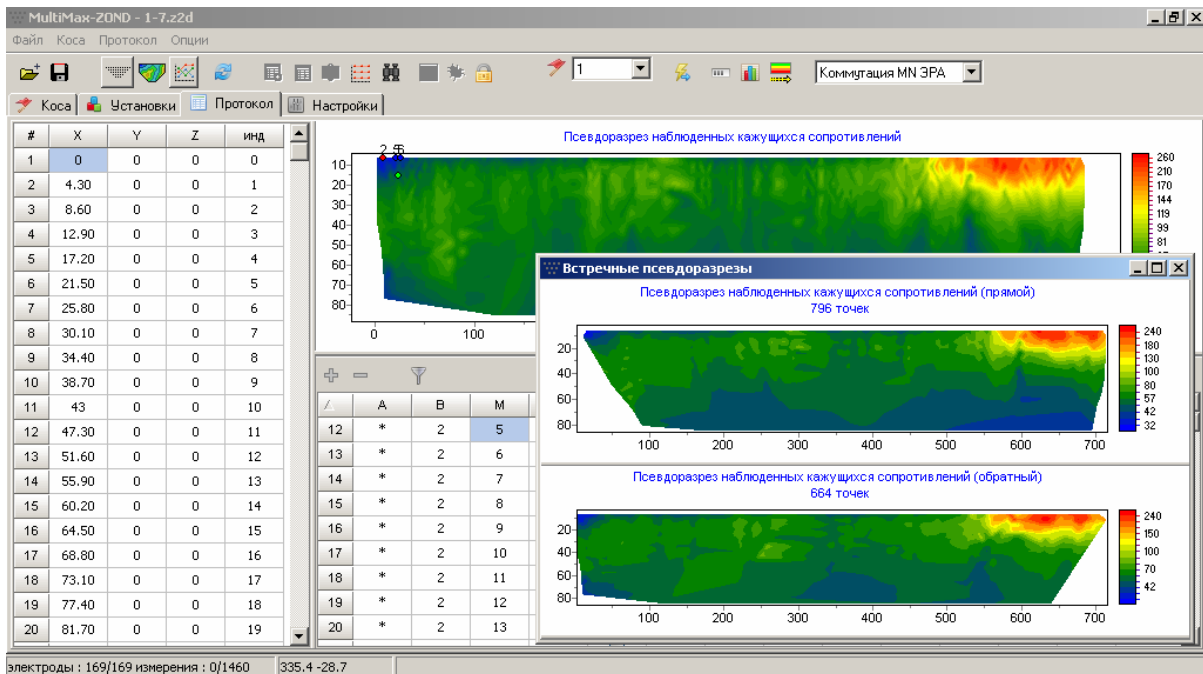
MultiMax-ZOND - 1-7.z2d

Файл Коса Протокол Опции

1

Коммутация MN ЭРА

Коса Установки Протокол Настройки

| # | X | Y | Z | инд |
|---|---|---|---|---|
| 1 | 0 | 0 | 0 | 0 |
| 2 | 4.30 | 0 | 0 | 1 |
| 3 | 8.60 | 0 | 0 | 2 |
| 4 | 12.90 | 0 | 0 | 3 |
| 5 | 17.20 | 0 | 0 | 4 |
| 6 | 21.50 | 0 | 0 | 5 |
| 7 | 25.80 | 0 | 0 | 6 |
| 8 | 30.10 | 0 | 0 | 7 |
| 9 | 34.40 | 0 | 0 | 8 |
| 10 | 38.70 | 0 | 0 | 9 |
| 11 | 43 | 0 | 0 | 10 |
| 12 | 47.30 | 0 | 0 | 11 |
| 13 | 51.60 | 0 | 0 | 12 |
| 14 | 55.90 | 0 | 0 | 13 |
| 15 | 60.20 | 0 | 0 | 14 |
| 16 | 64.50 | 0 | 0 | 15 |
| 17 | 68.80 | 0 | 0 | 16 |
| 18 | 73.10 | 0 | 0 | 17 |
| 19 | 77.40 | 0 | 0 | 18 |
| 20 | 81.70 | 0 | 0 | 19 |

Псевдоразрез наблюденных кажущихся сопротивлений

2 5

10 20 30 40 50 60 70 80

0 100

260 210 170 144 119 99 81

| ∠ | A | B | M |
|---|---|---|---|
| 12 | * | 2 | 5 |
| 13 | * | 2 | 6 |
| 14 | * | 2 | 7 |
| 15 | * | 2 | 8 |
| 16 | * | 2 | 9 |
| 17 | * | 2 | 10 |
| 18 | * | 2 | 11 |
| 19 | * | 2 | 12 |
| 20 | * | 2 | 13 |

Встречные псевдоразрезы

Псевдоразрез наблюденных кажущихся сопротивлений (прямой)
796 точек

20 40 60 80

100 200 300 400 500 600 700

240 180 130 100 80 57 42 32

Псевдоразрез наблюденных кажущихся сопротивлений (обратный)
664 точек

20 40 60 80

100 200 300 400 500 600 700

240 150 100 70 42

электроды : 169/169 измерения : 0/1460 335.4 -28.7